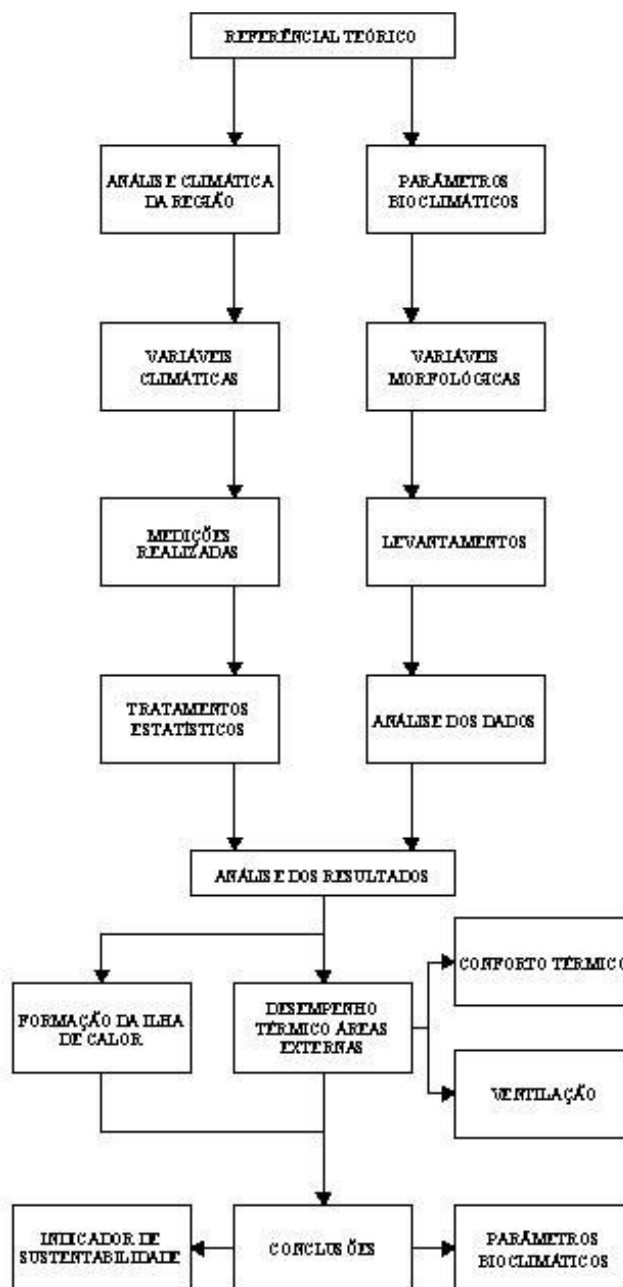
REFERÊNCIAL TEÓRICO

ANÁLISE CLIMÁTICA DA REGIÃO

PARÂMETROS BIOCLIMÁTICOS

VARIÁVEIS CLIMÁTICAS

VARIÁVEIS MORFOLÓGICAS

MEDIÇÕES REALIZADAS

LEVANTAMENTOS

TRATAMENTOS ESTATÍSTICOS

ANÁLISE DOS DADOS

ANÁLISE DOS RESULTADOS

CONFORTO TÉRMICO

FORMAÇÃO DA ILHA DE CALOR

DESEMPENHO TÉRMICO ÁREAS EXTERNAS

VENTILAÇÃO

INDICADOR DE SUSTENTABILIDADE

CONCLUSÕES

PARÂMETROS BIOCLIMÁTICOS